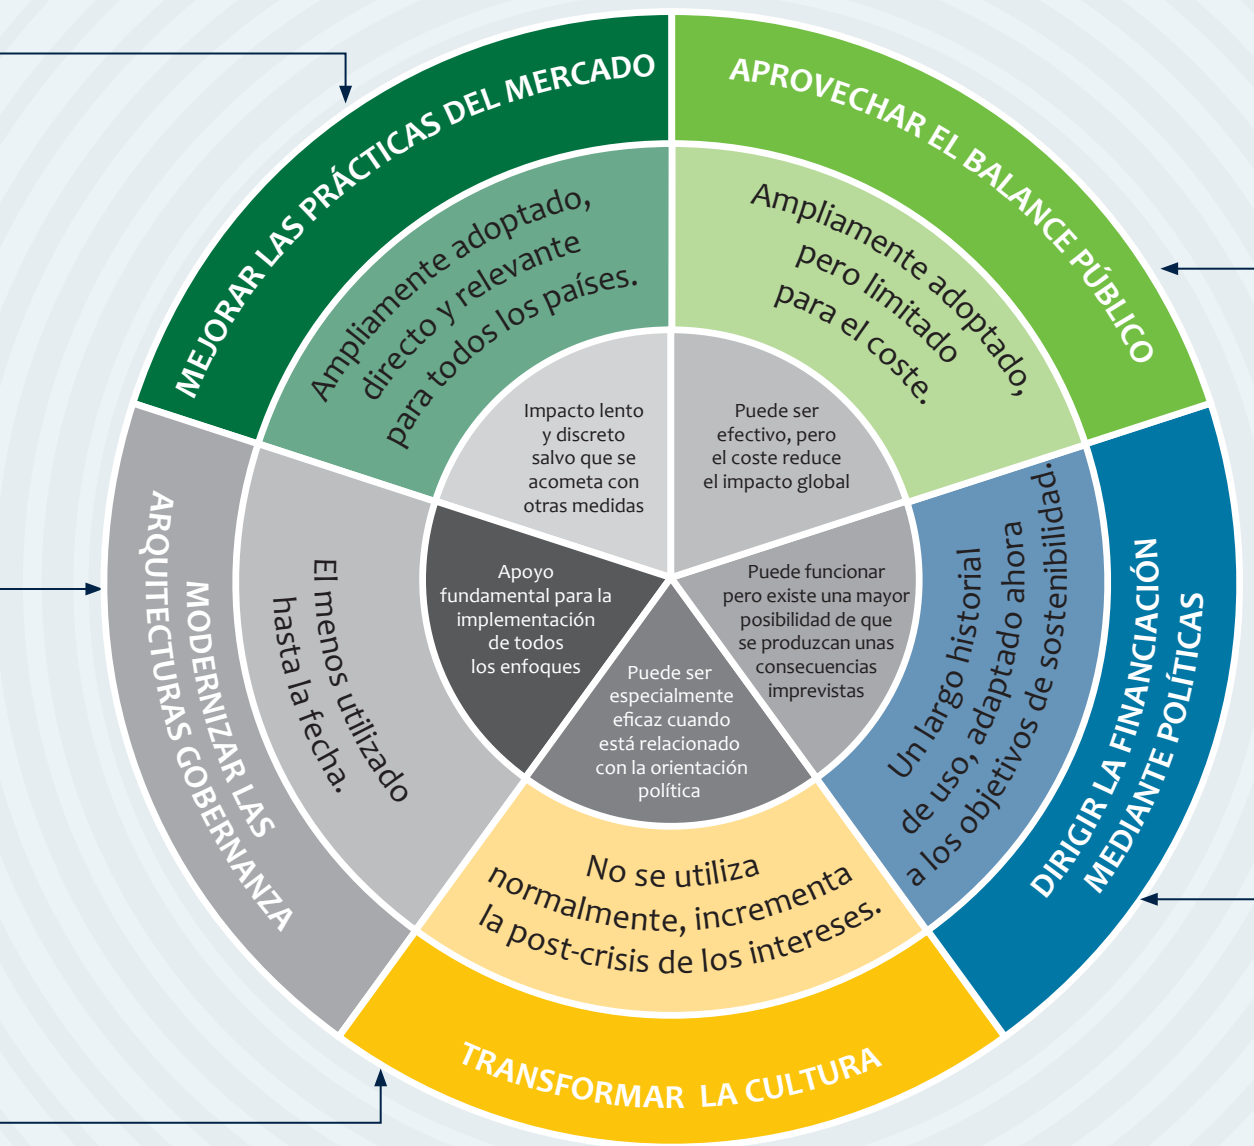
MEJORAR LAS PRÁCTICAS DEL MERCADO

Ampliamente adoptado, directo y relevante para todos los países.

APROVECHAR EL BALANCE PÚBLICO

Ampliamente adoptado, pero limitado para el coste.

Impacto lento y discreto salvo que se acometa con otras medidas

Puede ser efectivo, pero el coste reduce el impacto global

MODERNIZAR LAS ARQUITECTURAS GOBERNANZA

El menos utilizado hasta la fecha.

Apoyo fundamental para la implementación de todos los enfoques

Puede funcionar pero existe una mayor posibilidad de que se produzcan unas consecuencias imprevistas

Un largo historial de uso, adaptado ahora a los objetivos de sostenibilidad.

DIRIGIR LA FINANCIACIÓN MEDIANTE POLÍTICAS

Puede ser especialmente eficaz cuando está relacionado con la orientación política

No se utiliza normalmente, incrementa la post-crisis de los intereses.

TRANSFORMAR LA CULTURA